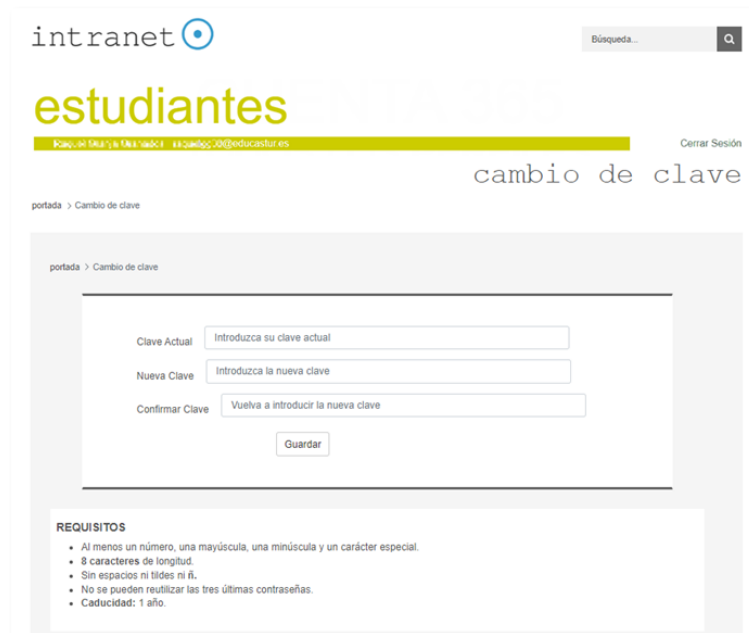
intranet

Búsqueda...

estudiantes

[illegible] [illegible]@educastur.es

Cerrar Sesión

cambio de clave

portada > Cambio de clave

portada > Cambio de clave

Clave Actual Introduzca su clave actual

Nueva Clave Introduzca la nueva clave

Confirmar Clave Vuelva a introducir la nueva clave

Guardar

REQUISITOS

- Al menos un número, una mayúscula, una minúscula y un carácter especial.
- **8 caracteres** de longitud.
- Sin espacios ni tildes ni **ñ**.
- No se pueden reutilizar las tres últimas contraseñas.
- **Caducidad:** 1 año.